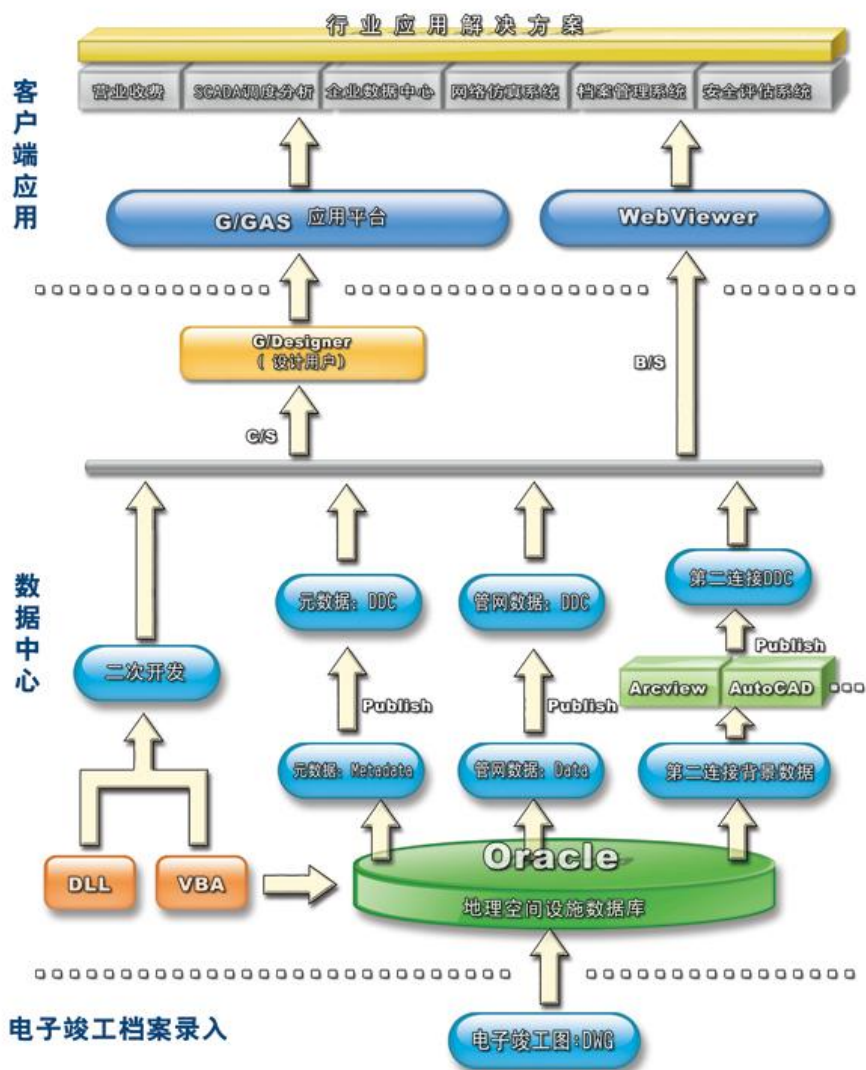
行业应用解决方案

客户端应用

营业收费 | SCADA调度分析 | 企业数据中心 | 网络仿真系统 | 档案管理系统 | 安全评估系统

G/GAS 应用平台

WebViewer

G/Designer
（设计用户）

B/S

C/S

数据中心

第二连接DDC

元数据：DDC

管网数据：DDC

Publish

二次开发

Arcview

AutoCAD

Publish

Publish

元数据：Metadata

管网数据：Data

第二连接背景数据

DLL

VBA

Oracle

地理空间设施数据库

电子竣工档案录入

电子竣工图:DWG